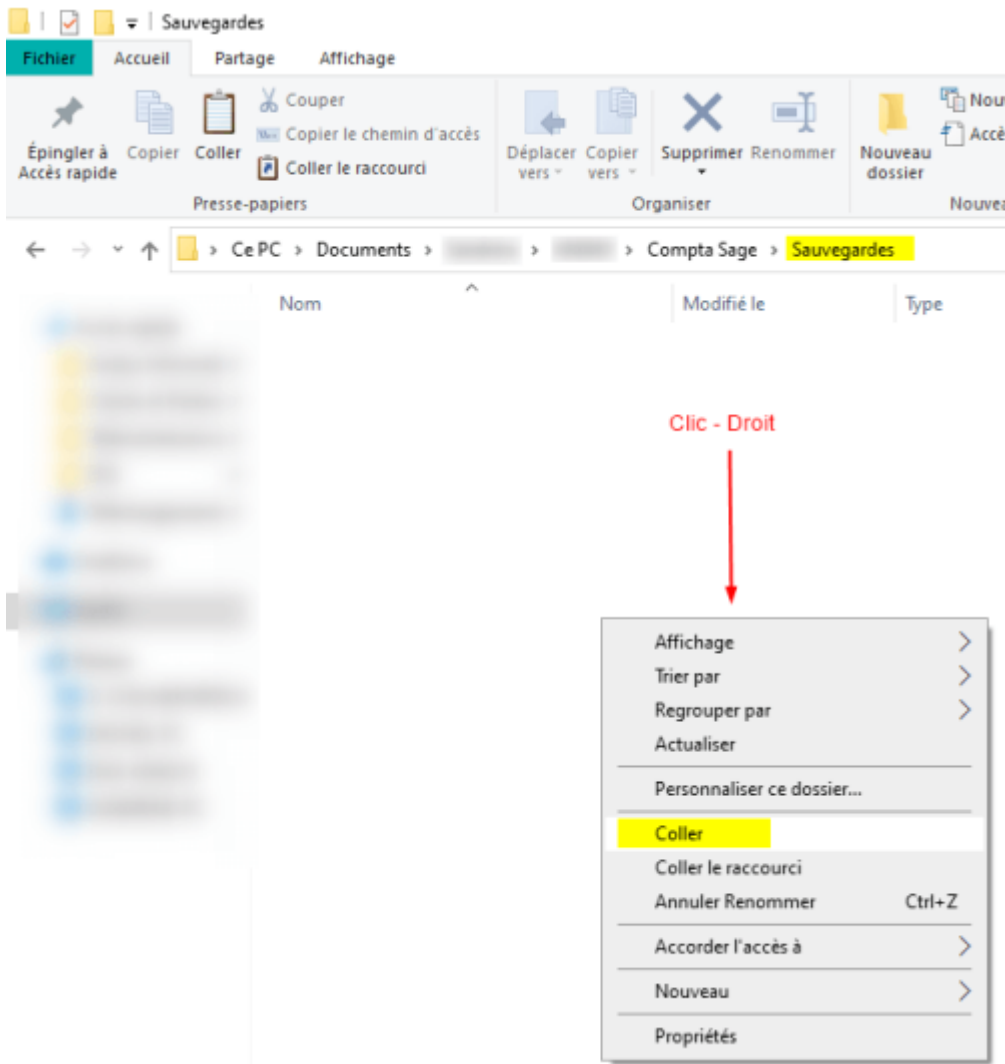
Sauvegardes

Fichier Accueil Partage Affichage

Épingler à Accès rapide Copier Coller Couper Copier le chemin d'accès Coller le raccourci
Presse-papiers

Déplacer vers Copier vers Supprimer Renommer
Organiser

Nouveau dossier Nou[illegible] Accè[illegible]
Nouvea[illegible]

Ce PC > Documents > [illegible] > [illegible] > Compta Sage > Sauvegardes

Nom Modifié le Type

Clic - Droit

Affichage
Trier par
Regrouper par
Actualiser
Personnaliser ce dossier...
Coller
Coller le raccourci
Annuler Renommer Ctrl+Z
Accorder l'accès à
Nouveau
Propriétés